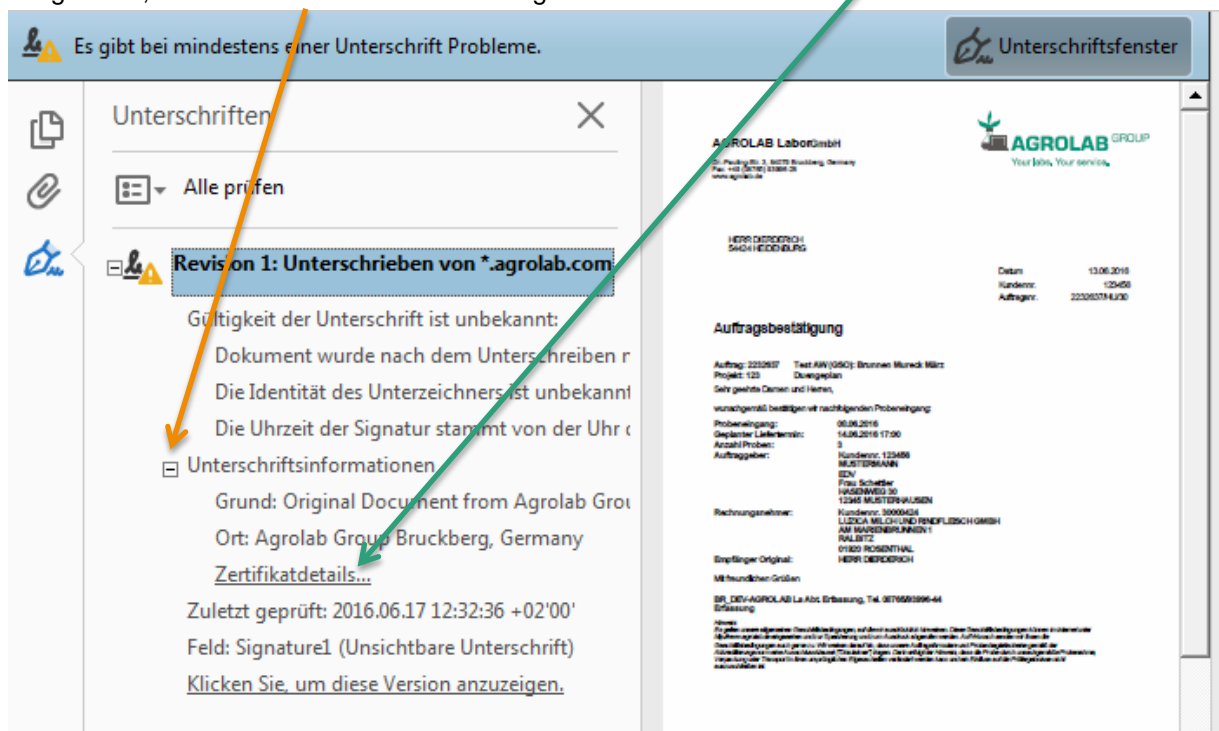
Es gibt bei mindestens einer Unterschrift Probleme.

Unterschriftsfenster

Unterschriften

Alle prüfen

Revision 1: Unterschrieben von *.agrolab.com

Gültigkeit der Unterschrift ist unbekannt:

Dokument wurde nach dem Unterschreiben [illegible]

Die Identität des Unterzeichners ist unbekannt

Die Uhrzeit der Signatur stammt von der Uhr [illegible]

Unterschriftsinformationen

Grund: Original Document from Agrolab Grou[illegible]

Ort: Agrolab Group Bruckberg, Germany

Zertifikatdetails...

Zuletzt geprüft: 2016.06.17 12:32:36 +02'00'

Feld: Signature1 (Unsichtbare Unterschrift)

Klicken Sie, um diese Version anzuzeigen.

AGROLAB Labor GmbH

AGROLAB GROUP
Your labs. Your service.

HERR DIERDERICH
54424 HEIDENBURG

| Datum: | 13.06.2016 |
|---|---|
| Kundennr.: | 123456 |
| Auftragsnr.: | 2232637/HU30 |

Auftragsbestätigung

Auftrag: 2232637 Test AW (GSO): Brunnen Mureck März
Projekt: 123 Düngeplan
Sehr geehrte Damen und Herren,

wunschgemäß bestätigen wir nachfolgenden Probeneingang:

Probeneingang: 06.06.2016
Geplanter Liefertermin: 14.06.2016 17:00
Anzahl Proben: 3
Auftraggeber: Kundennr. 123456
MUSTERMANN
EDV
Frau Schettler
HASENWEG 30
12345 MUSTERHAUSEN
Rechnungsnehmer: Kundennr. 30000424
LUZICA MILCH UND RINDFLEISCH GMBH
AM MARIENBRUNNEN 1
RALBITZ
01920 ROSENTHAL
Empfänger Original: HERR DIERDERICH

Mit freundlichen Grüßen

BR_DEV-AGROLAB La Abt. Erfassung, Tel. 08765/83996-44
Erfassung

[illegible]